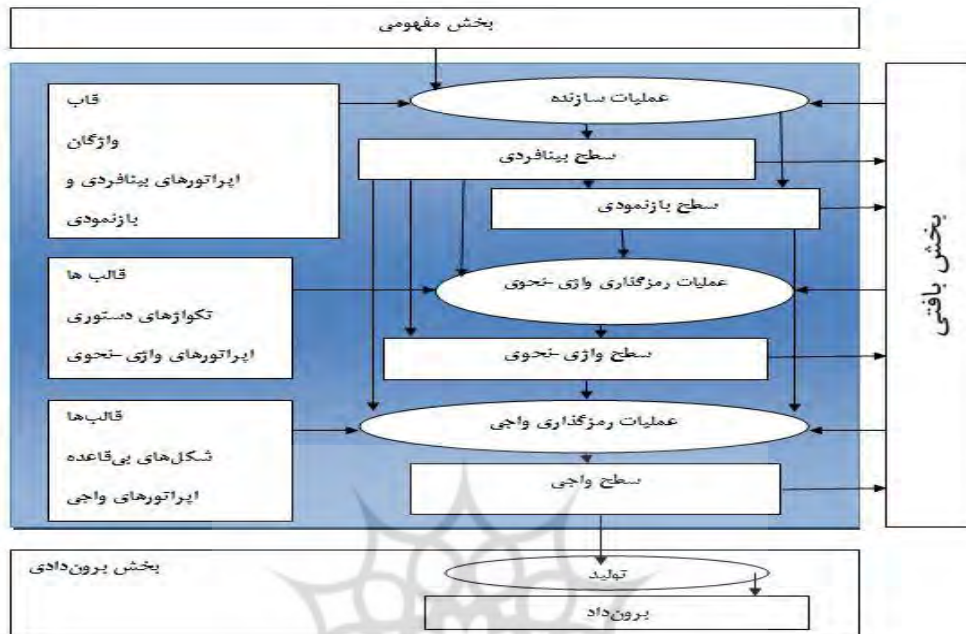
بخش مفهومی

قاب
واژگان
اپراتورهای بینافردی و بازنمودی

عملیات سازنده

سطح بینافردی

سطح بازنمودی

قالب ها
تکواژهای دستوری
اپراتورهای واژی-نحوی

عملیات رمزگذاری واژی-نحوی

سطح واژی-نحوی

قالب‌ها
شکل‌های بی‌قاعده
اپراتورهای واجی

عملیات رمزگذاری واجی

سطح واجی

بخش بافتی

بخش برون‌دادی

تولید

برون‌داد